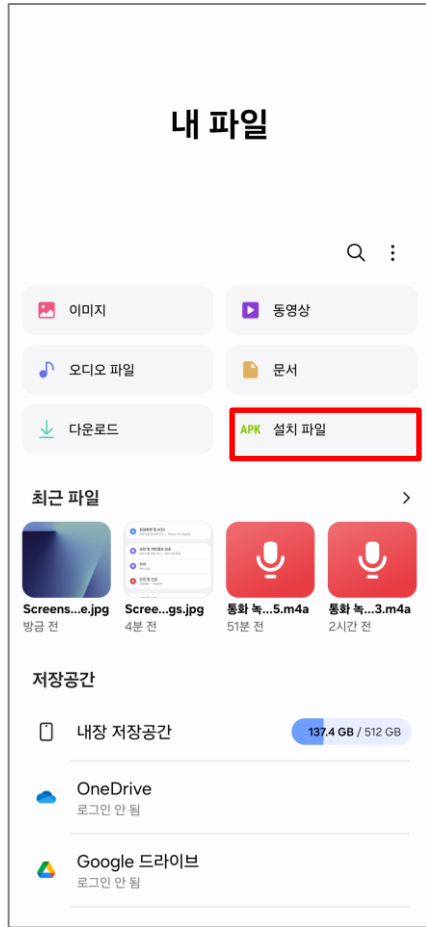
내 파일

이미지

동영상

오디오 파일

문서

다운로드

APK 설치 파일

최근 파일 >

Screens...e.jpg
방금 전

Scree...gs.jpg
4분 전

통화 녹...5.m4a
51분 전

통화 녹...3.m4a
2시간 전

저장공간

내장 저장공간 137.4 GB / 512 GB

OneDrive
로그인 안 됨

Google 드라이브
로그인 안 됨